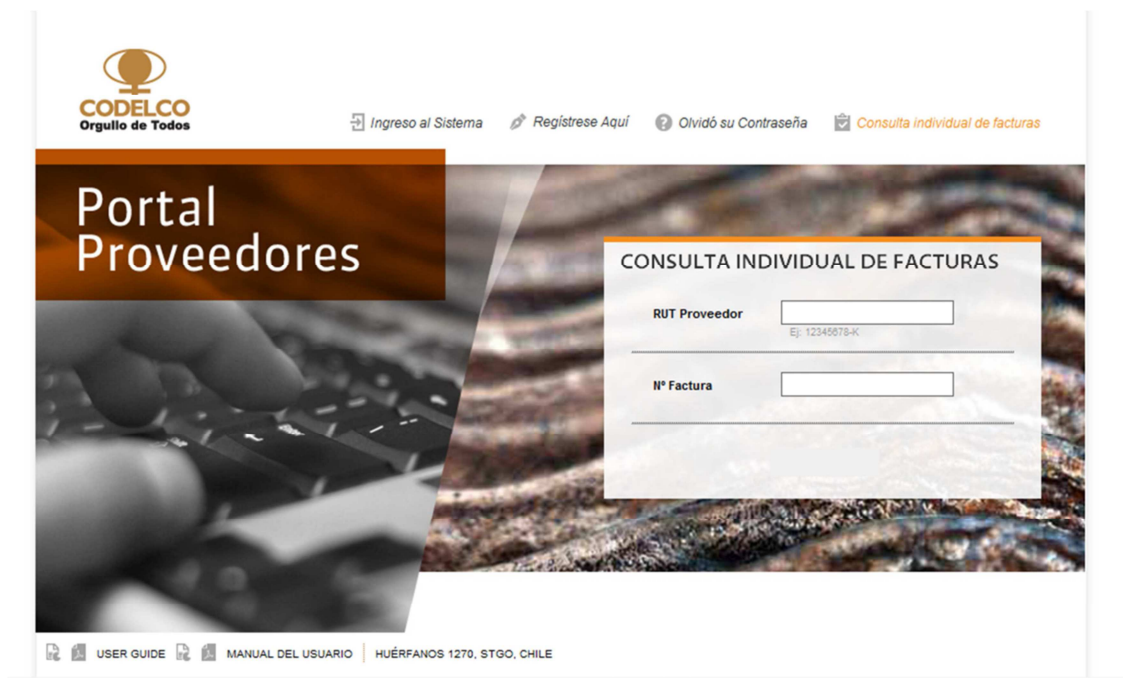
CODELCO
Orgullo de Todos

Ingreso al Sistema   Regístrese Aquí   Olvidó su Contraseña   Consulta individual de facturas

Portal
Proveedores

CONSULTA INDIVIDUAL DE FACTURAS

RUT Proveedor
Ej: 12345678-K

Nº Factura

USER GUIDE   MANUAL DEL USUARIO | HUÉRFANOS 1270, STGO, CHILE